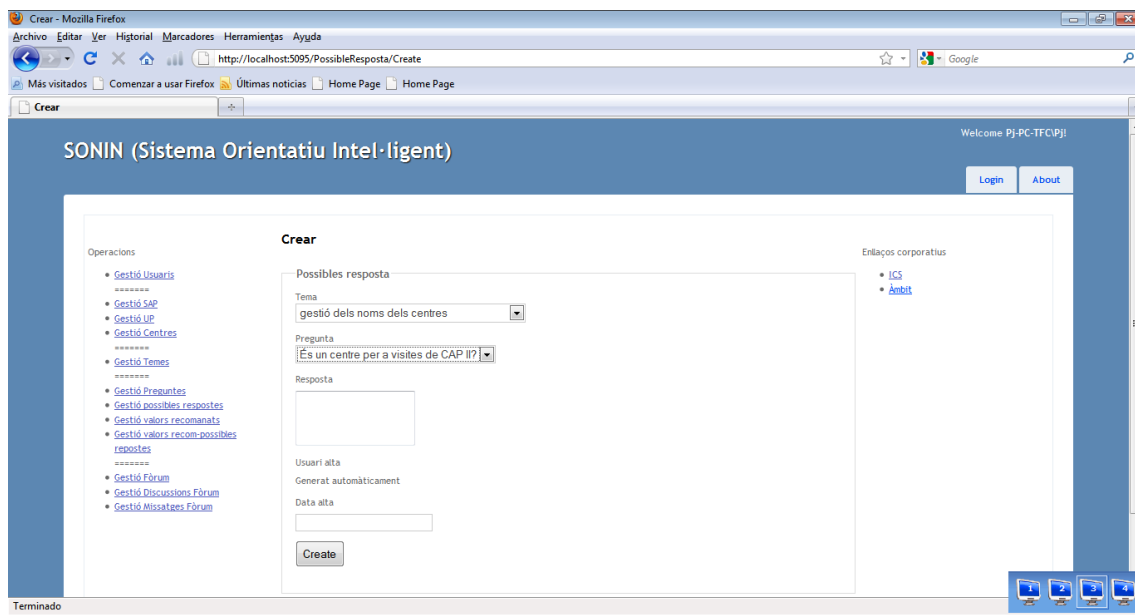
Crear - Mozilla Firefox

Archivo Editar Ver Historial Marcadores Herramientas Ayuda

http://localhost:5095/PossibleResposta/Create

Google

Más visitados Comenzar a usar Firefox Últimas noticias Home Page Home Page

Crear

SONIN (Sistema Orientatiu Intel·ligent)

Welcome PJ-PC-TFC\PJ!

Login About

Operacions

- Gestió Usuaris
=======
- Gestió SAP
- Gestió UP
- Gestió Centres
=======
- Gestió Temes
=======
- Gestió Preguntes
- Gestió possibles respostes
- Gestió valors recomanats
- Gestió valors recom-possibles repostes
=======
- Gestió Fòrum
- Gestió Discussions Fòrum
- Gestió Missatges Fòrum

Crear

Possibles resposta

Tema
gestió dels noms dels centres

Pregunta
És un centre per a visites de CAP II?

Resposta

Usuari alta
Generat automàticament

Data alta

Create

Enllaços corporatius

- ICS
- Àmbit

Terminado

1 2 3 4